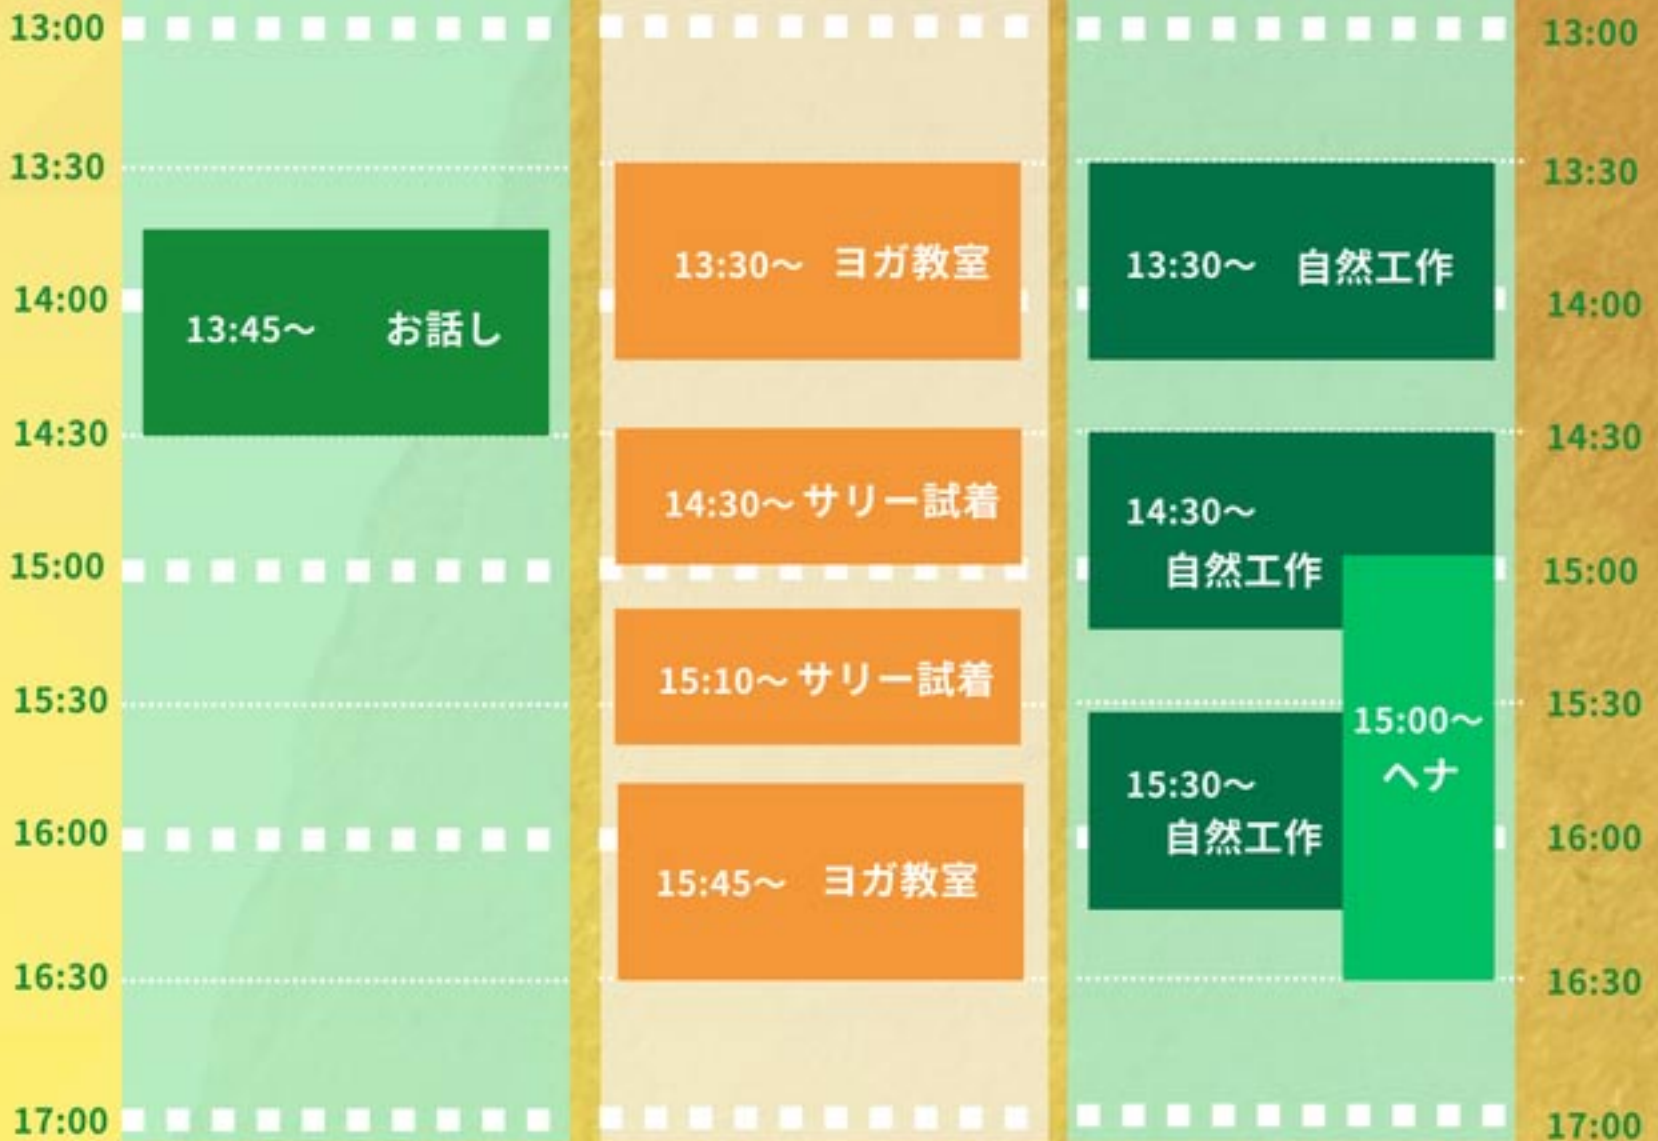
13:00
13:30
14:00
14:30
15:00
15:30
16:00
16:30
17:00

13:45～ お話し

13:30～ ヨガ教室

14:30～サリー試着

15:10～サリー試着

15:45～ ヨガ教室

13:30～ 自然工作

14:30～ 自然工作

15:30～ 自然工作

15:00～ ヘナ

13:00
13:30
14:00
14:30
15:00
15:30
16:00
16:30
17:00